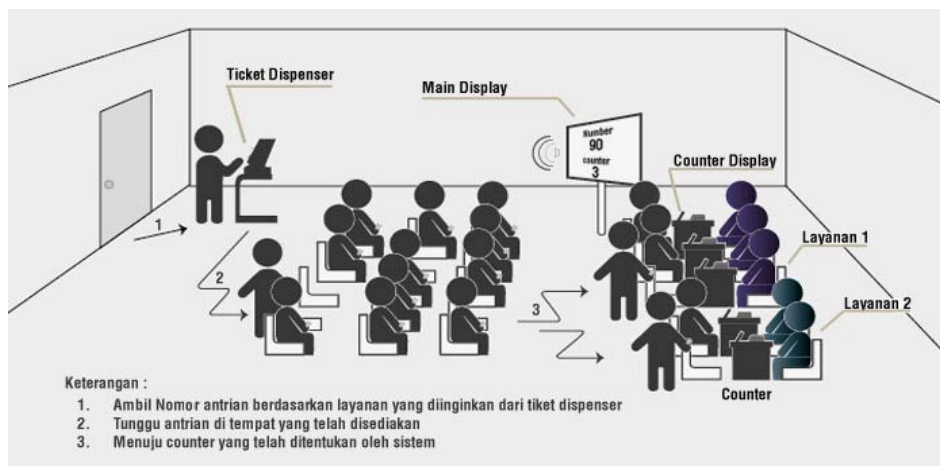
Ticket Dispenser

Main Display

Number
90
counter
3

Counter Display

Layanan 1

Layanan 2

1

2

3

Counter

Keterangan :
1. Ambil Nomor antrian berdasarkan layanan yang diinginkan dari tiket dispenser
2. Tunggu antrian di tempat yang telah disediakan
3. Menuju counter yang telah ditentukan oleh sistem